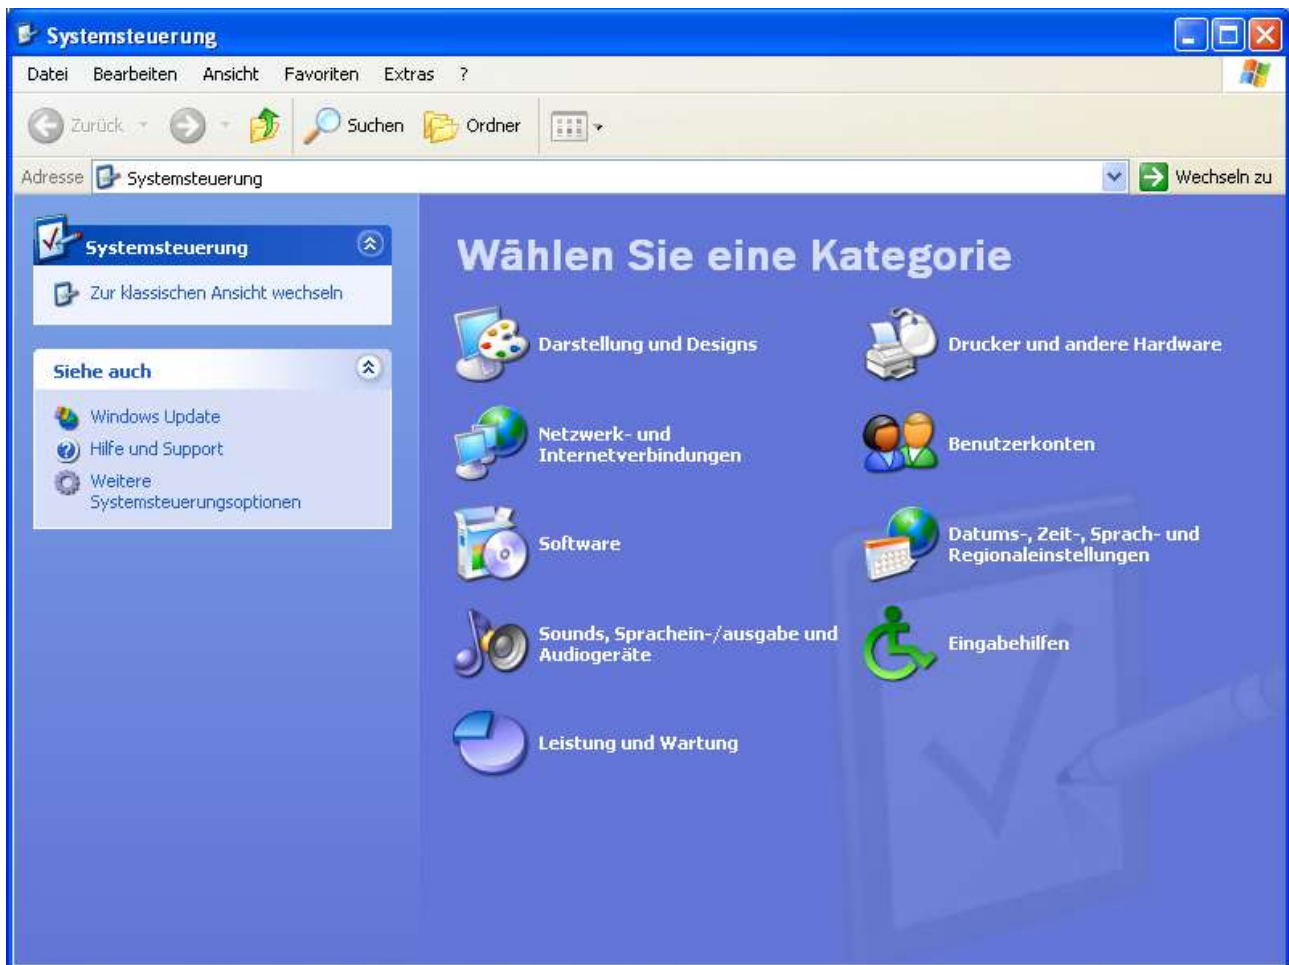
Systemsteuerung

Datei Bearbeiten Ansicht Favoriten Extras ?

Zurück Suchen Ordner

Adresse Systemsteuerung Wechseln zu

Systemsteuerung

Zur klassischen Ansicht wechseln

Siehe auch

Windows Update

Hilfe und Support

Weitere Systemsteuerungsoptionen

Wählen Sie eine Kategorie

Darstellung und Designs

Drucker und andere Hardware

Netzwerk- und Internetverbindungen

Benutzerkonten

Software

Datums-, Zeit-, Sprach- und Regionaleinstellungen

Sounds, Sprachein-/ausgabe und Audiogeräte

Eingabehilfen

Leistung und Wartung